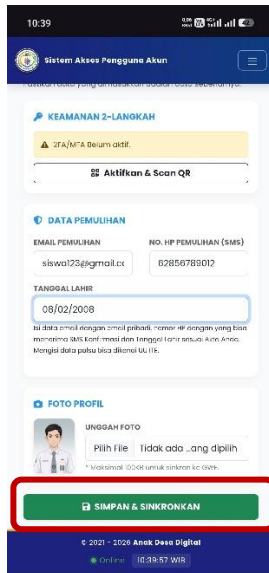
10:39

Sistem Akses Pengguna Akun

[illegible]

KEAMANAN 2-LANGKAH

2FA/MFA Belum aktif.

Aktifkan & Scan QR

DATA PEMULIHAN

EMAIL PEMULIHAN

siswa123@gmail.co

NO. HP PEMULIHAN (SMS)

62856789012

TANGGAL LAHIR

08/02/2008

Isi data email dengan email pribadi, nomor HP dengan yang bisa menerima SMS Konfirmasi dan Tanggal lahir sesuai Akte Anda. Mengisi data palsu bisa dikenai ULTIS.

FOTO PROFIL

UNGGAH FOTO

Pilih File Tidak ada ...ang dipilih

* Maksimal 100KB untuk sinkron ke GWE.

SIMPAN & SINKRONKAN

© 2021 - 2026 Anak Desa Digital

Online 10:39:57 WIB